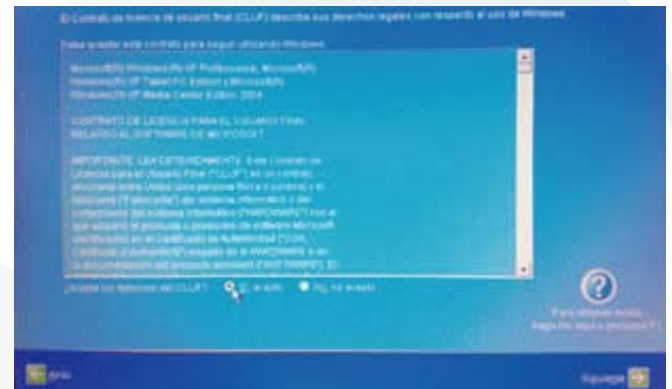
El Contrato de licencia de usuario final (CLUF) describe sus derechos legales con respecto al uso de Windows.

Debe aceptar este contrato para seguir utilizando Windows.

Microsoft(R) Windows(R) XP Professional, Microsoft(R) Windows(R) XP Tablet PC Edition y Microsoft(R) Windows(R) XP Media Center Edition 2004

CONTRATO DE LICENCIA PARA EL USUARIO FINAL RELATIVO AL SOFTWARE DE MICROSOFT

IMPORTANTE: LEA DETENIDAMENTE. Este Contrato de Licencia para el Usuario Final ("CLUF") es un contrato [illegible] entre Usted (una persona física o jurídica) y el fabricante ("Fabricante") del sistema informático o del componente del sistema informático ("HARDWARE") con el que adquirió el producto o productos de software Microsoft identificados en el Certificado de Autenticidad ("COA", Certificado of Authenticity) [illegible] al HARDWARE, y en la documentación del producto asociado ("SOFTWARE"). El

¿Acepta los términos del CLUF? Sí, acepto No, no acepto

Para obtener ayuda, haga clic aquí o presione F1

Atrás

Siguiente